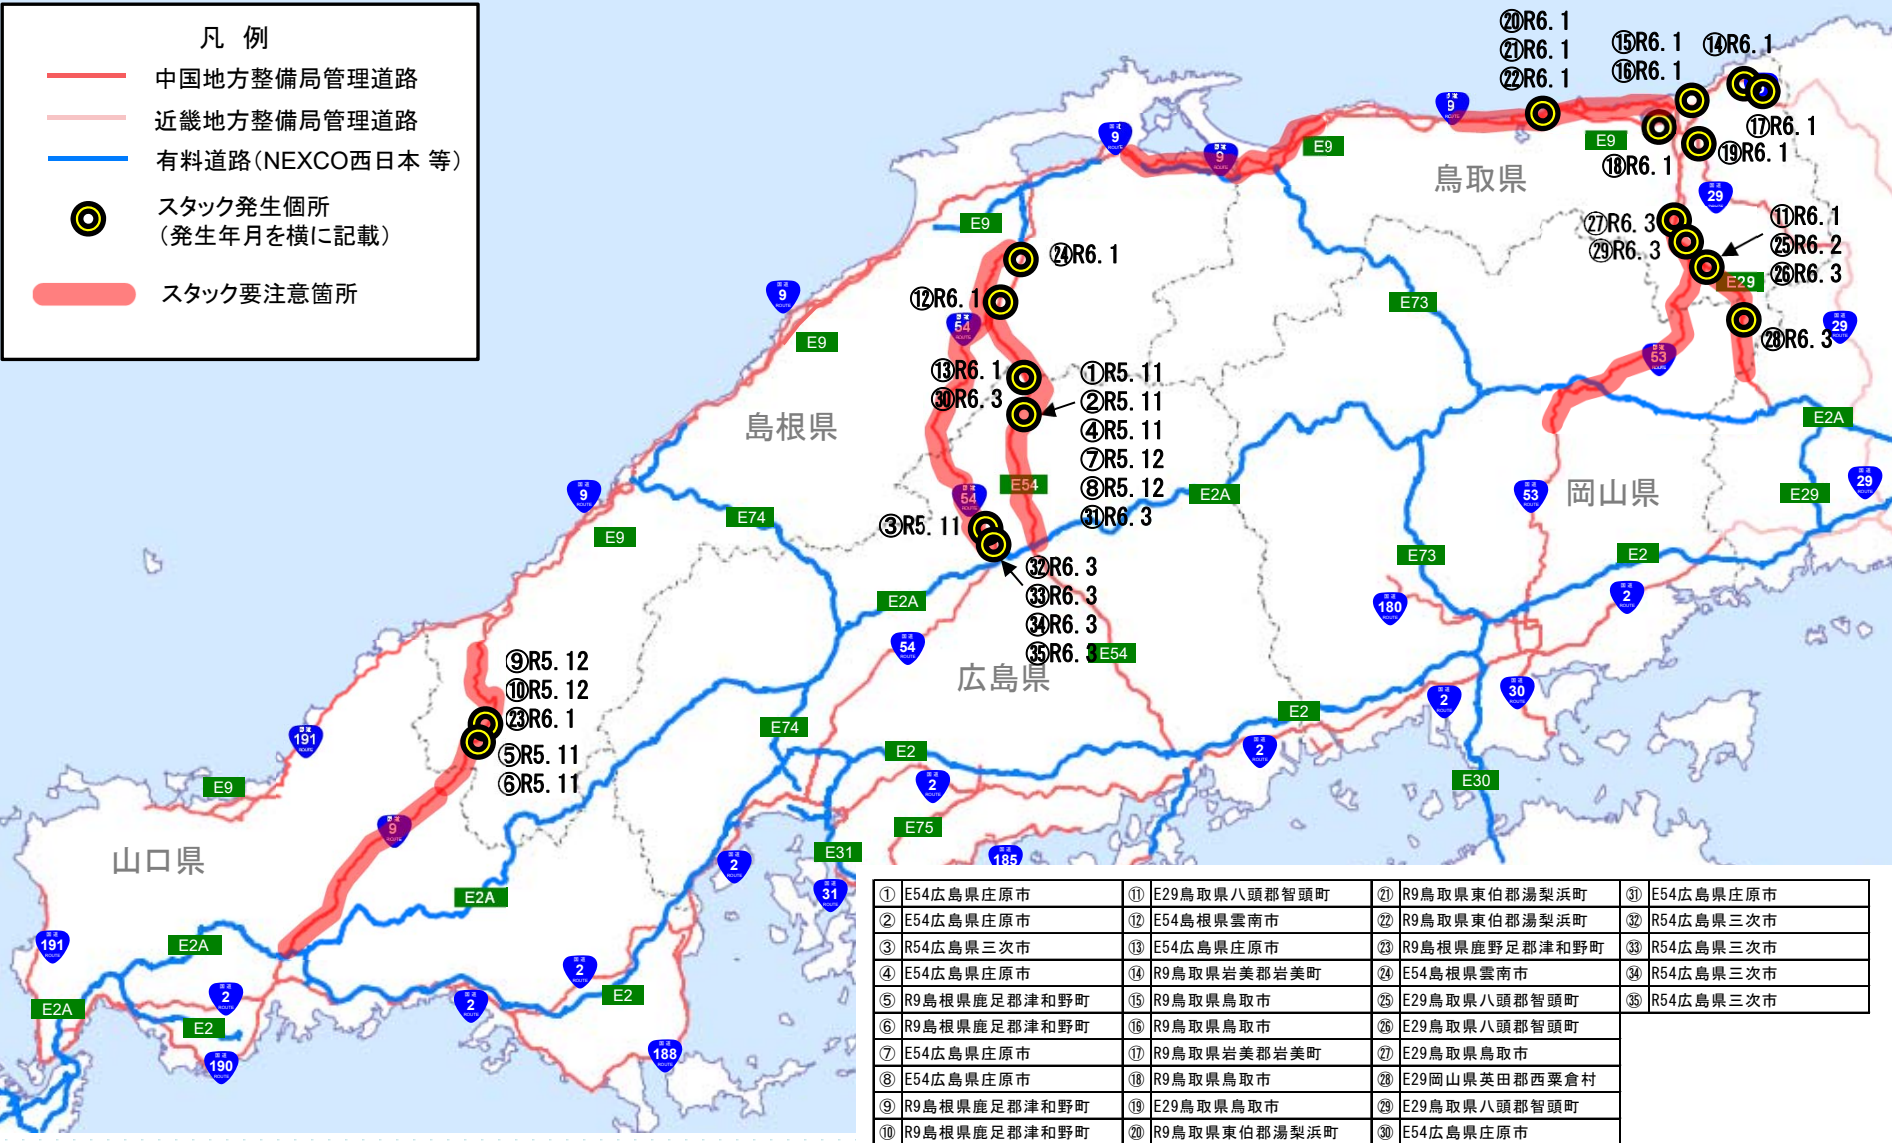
凡　例

中国地方整備局管理道路

近畿地方整備局管理道路

有料道路（NEXCO西日本 等）

スタック発生個所
（発生年月を横に記載）

スタック要注意箇所

⑳R6.1
㉑R6.1
㉒R6.1
⑮R6.1
⑯R6.1
⑭R6.1
⑰R6.1
⑲R6.1
⑱R6.1
鳥取県
㉗R6.3
㉙R6.3
⑪R6.1
㉕R6.2
㉖R6.3
㉘R6.3
㉔R6.1
⑫R6.1
⑬R6.1
㉚R6.3
①R5.11
②R5.11
④R5.11
⑦R5.12
⑧R5.12
㉛R6.3
島根県
岡山県
③R5.11
㉜R6.3
㉝R6.3
㉞R6.3
㉟R6.3
広島県
⑨R5.12
⑩R5.12
㉓R6.1
⑤R5.11
⑥R5.11
山口県

9 9 9 9 9 9 9 E9 E9 E9 E9 E9 E9 E9 29 29 29 E29 E29 E73 E73 53 53 54 54 54 E54 E54 E2A E2A E2A E2A E2A E2A E74 E74 E2 E2 E2 E2 E2 E2 2 2 2 2 2 2 2 2 180 30 E30 185 E75 E31 31 191 191 190 188

| ① E54広島県庄原市 | ⑪ E29鳥取県八頭郡智頭町 | ㉑ R9鳥取県東伯郡湯梨浜町 | ㉛ E54広島県庄原市 |
|---|---|---|---|
| ② E54広島県庄原市 | ⑫ E54島根県雲南市 | ㉒ R9鳥取県東伯郡湯梨浜町 | ㉜ R54広島県三次市 |
| ③ R54広島県三次市 | ⑬ E54広島県庄原市 | ㉓ R9島根県鹿足郡津和野町 | ㉝ R54広島県三次市 |
| ④ E54広島県庄原市 | ⑭ R9鳥取県岩美郡岩美町 | ㉔ E54島根県雲南市 | ㉞ R54広島県三次市 |
| ⑤ R9島根県鹿足郡津和野町 | ⑮ R9鳥取県鳥取市 | ㉕ E29鳥取県八頭郡智頭町 | ㉟ R54広島県三次市 |
| ⑥ R9島根県鹿足郡津和野町 | ⑯ R9鳥取県鳥取市 | ㉖ E29鳥取県八頭郡智頭町 | |
| ⑦ E54広島県庄原市 | ⑰ R9鳥取県岩美郡岩美町 | ㉗ E29鳥取県鳥取市 | |
| ⑧ E54広島県庄原市 | ⑱ R9鳥取県鳥取市 | ㉘ E29岡山県英田郡西粟倉村 | |
| ⑨ R9島根県鹿足郡津和野町 | ⑲ E29鳥取県鳥取市 | ㉙ E29鳥取県八頭郡智頭町 | |
| ⑩ R9島根県鹿足郡津和野町 | ⑳ R9鳥取県東伯郡湯梨浜町 | ㉚ E54広島県庄原市 | |